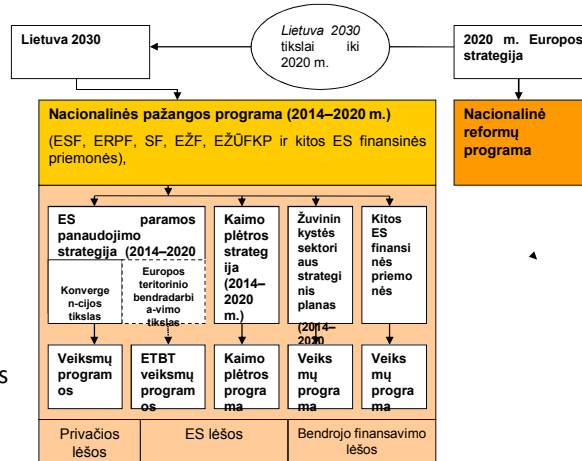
Lietuva 2030

Lietuva 2030 tikslai iki 2020 m.

2020 m. Europos strategija

Nacionalinės pažangos programa (2014–2020 m.)

(ESF, ERPF, SF, EŽF, EŽŪFKP ir kitos ES finansinės priemonės),

Nacionalinė reformų programa

ES paramos panaudojimo strategija (2014–2020

Konvergen-cijos tikslas

Europos teritorinio bendradarbi a-vimo tikslas

Kaimo plėtros strategija (2014–2020 m.)

Žuvininkystės sektoriaus strateginis planas (2014–2020

Kitos ES finansinės priemonės

Veiksmų programos

ETBT veiksmų programos

Kaimo plėtros programa

Veiksmų programa

Veiksmų programa

s

Privačios lėšos

ES lėšos

Bendrojo finansavimo lėšos